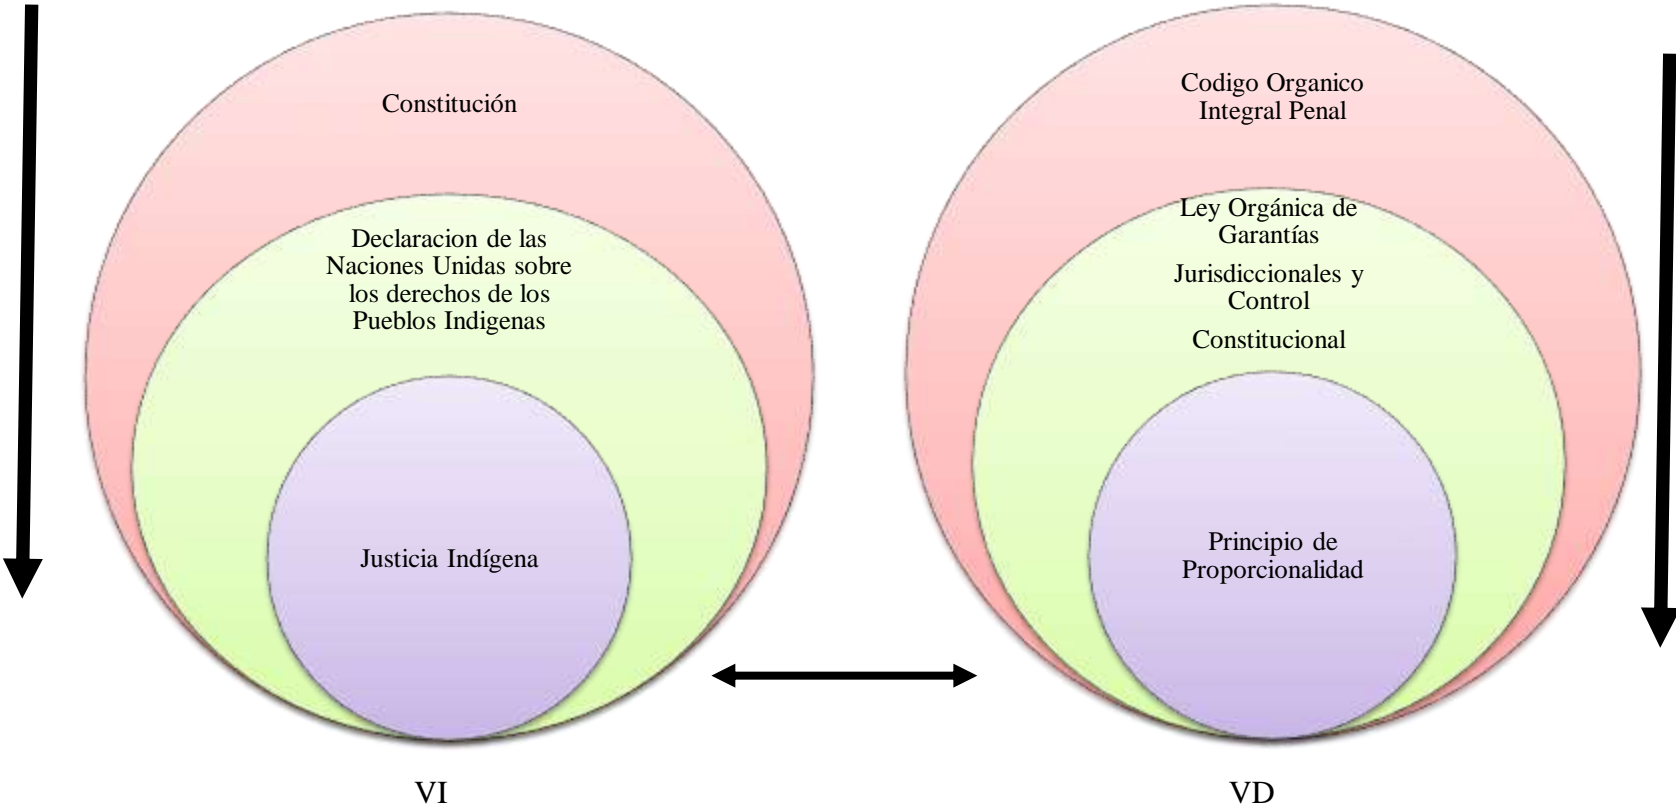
Constitución

Declaracion de las Naciones Unidas sobre los derechos de los Pueblos Indigenas

Justicia Indígena

VI

Codigo Organico Integral Penal

Ley Orgánica de Garantías Jurisdiccionales y Control Constitucional

Principio de Proporcionalidad

VD